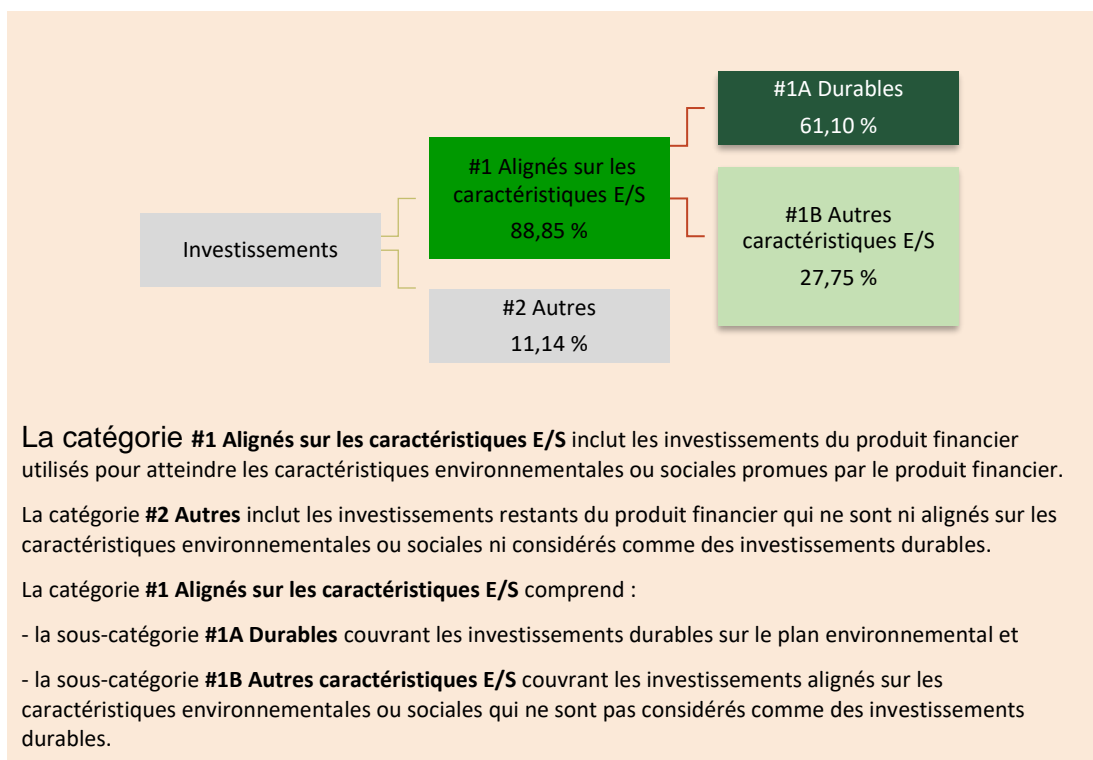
Investissements

#1 Alignés sur les caractéristiques E/S
88,85 %

#1A Durables
61,10 %

#1B Autres caractéristiques E/S
27,75 %

#2 Autres
11,14 %

La catégorie **#1 Alignés sur les caractéristiques E/S** inclut les investissements du produit financier utilisés pour atteindre les caractéristiques environnementales ou sociales promues par le produit financier.

La catégorie **#2 Autres** inclut les investissements restants du produit financier qui ne sont ni alignés sur les caractéristiques environnementales ou sociales ni considérés comme des investissements durables.

La catégorie **#1 Alignés sur les caractéristiques E/S** comprend :

- la sous-catégorie **#1A Durables** couvrant les investissements durables sur le plan environnemental et

- la sous-catégorie **#1B Autres caractéristiques E/S** couvrant les investissements alignés sur les caractéristiques environnementales ou sociales qui ne sont pas considérés comme des investissements durables.